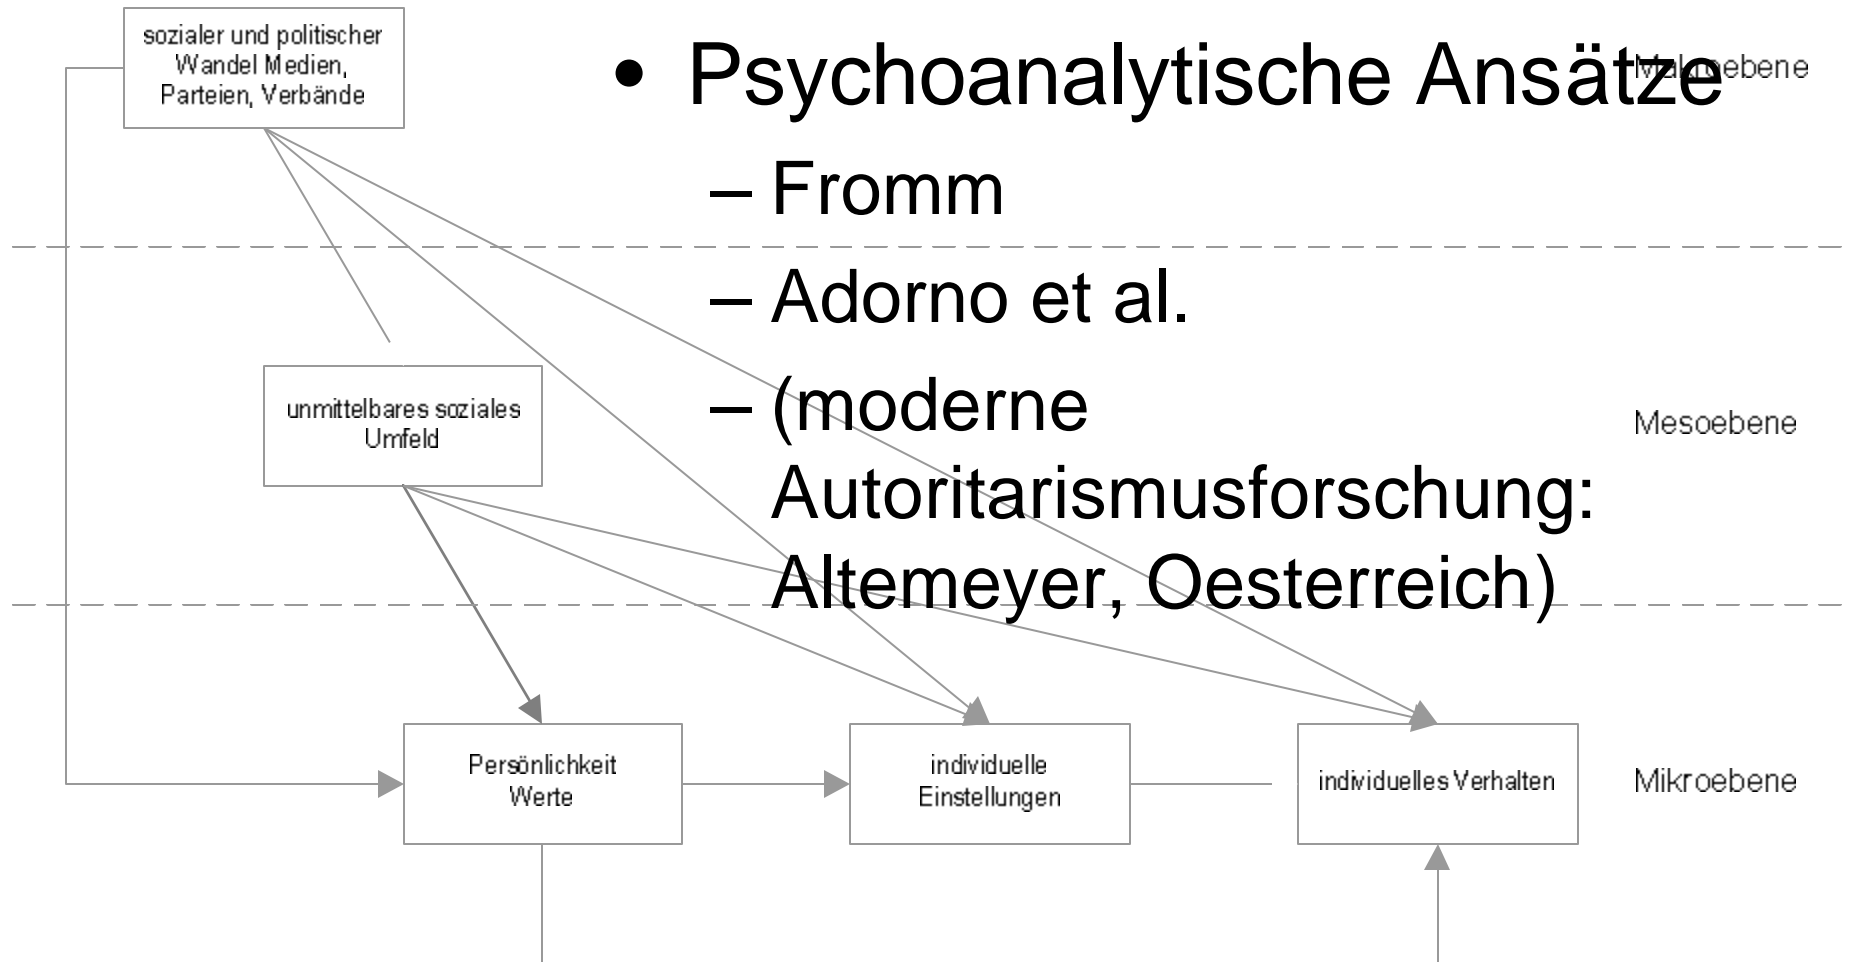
sozialer und politischer Wandel Medien, Parteien, Verbände

• Psychoanalytische Ansätze
– Fromm
– Adorno et al.
– (moderne Autoritarismusforschung: Altemeyer, Oesterreich)

Makroebene

unmittelbares soziales Umfeld

Mesoebene

Persönlichkeit Werte

individuelle Einstellungen

individuelles Verhalten

Mikroebene